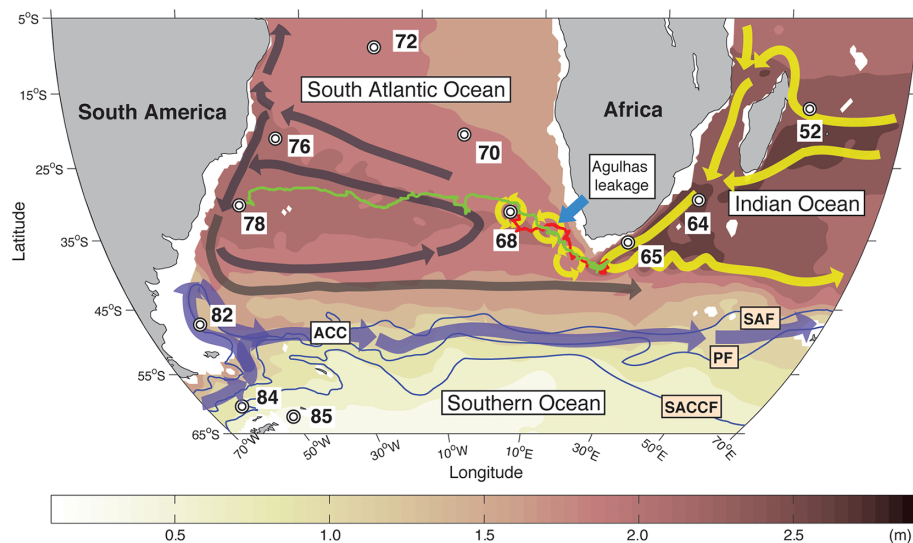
5°S
15°S
25°S
35°S
45°S
55°S
65°S
Latitude

72
South Atlantic Ocean
South America
Africa
76
70
52
Agulhas leakage
78
64
Indian Ocean
68
65
82
ACC
SAF
PF
84
85
Southern Ocean
SACCF

70°W
50°W
30°W
10°W
10°E
30°E
50°E
70°E
Longitude

0.5
1.0
1.5
2.0
2.5
(m)